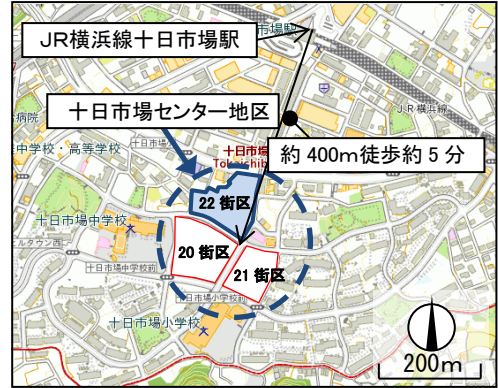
JR横浜線十日市場駅

十日市場駅

十日市場センター地区

JR横浜線

病院

中学校・高等学校

十日市場

Tokaichiba

約 400m徒歩約 5 分

22 街区

十日市場中学校

20 街区

21 街区

十日市場中学校前

十日市場小学校前

十日市場小学校

200m